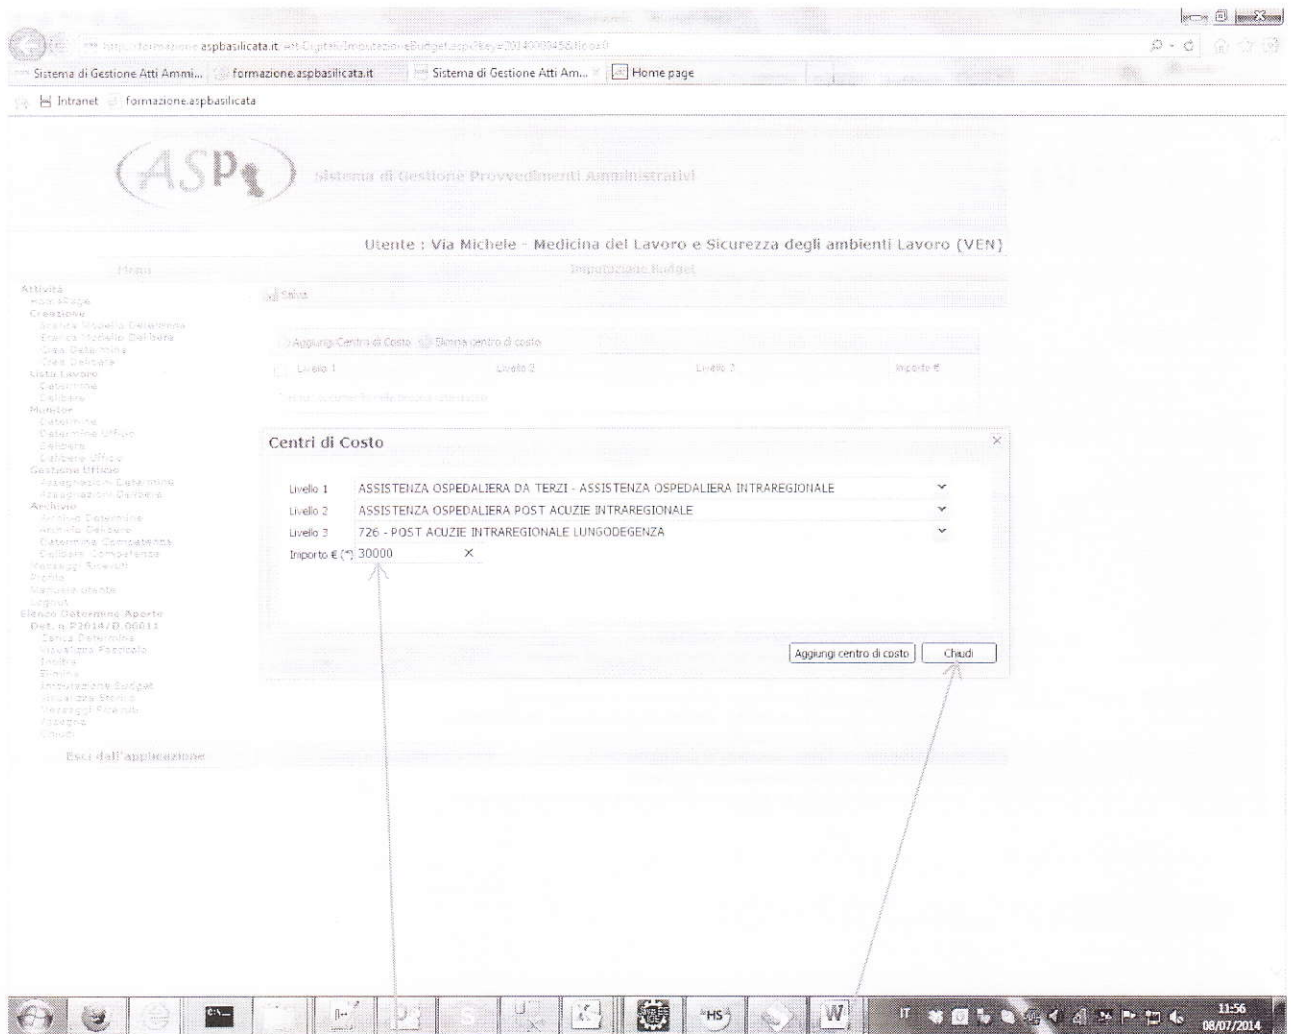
http://formazione.aspbasilicata.it/AttiDigitali/ImpostazioneBudget.aspx?key=2014000845&tipo=0

Sistema di Gestione Atti Ammi... formazione.aspbasilicata.it Sistema di Gestione Atti Am... Home page

Intranet formazione.aspbasilicata

ASP

Sistema di Gestione Provvedimenti Amministrativi

Utente : Via Michele - Medicina del Lavoro e Sicurezza degli ambienti Lavoro (VEN)

Menu

Impostazione Budget

Attività
Home Page
Creazione
Scarica Modello Determina
Scarica Modello Delibera
Crea Determina
Crea Delibera
Lista Lavoro
Determine
Delibere
Monitor
Determine
Determine Ufficio
Delibere
Delibere Ufficio
Gestione Ufficio
Assegnazioni Determine
Assegnazioni Delibere
Archivio
Archivio Determine
Archivio Delibere
Determine Competenza
Delibere Competenza
Messaggi Ricevuti
Profilo
Manuale utente
Logout
Elenco Determine Aperte
Det. n. P2014/D.00811
Carica Determina
Visualizza Fascicolo
Inoltra
Elimina
Impostazione Budget
Visualizza Storico
Messaggi Ricevuti
Allegati
Chiudi

Esci dall'applicazione

Salva

Aggiungi Centro di Costo Elimina centro di costo

Livello 1 Livello 2 Livello 3 Importo €

Centri di Costo

Livello 1 ASSISTENZA OSPEDALIERA DA TERZI - ASSISTENZA OSPEDALIERA INTRAREGIONALE
Livello 2 ASSISTENZA OSPEDALIERA POST ACUZIE INTRAREGIONALE
Livello 3 726 - POST ACUZIE INTRAREGIONALE LUNGODEGENZA
Importo € (*) 30000

Aggiungi centro di costo Chiudi

IT 11:56 08/07/2014